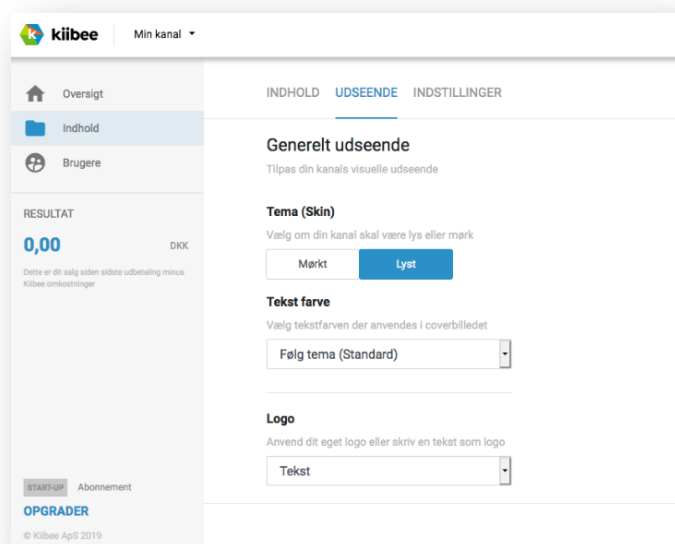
kiibee

Min kanal

Oversigt

Indhold

Brugere

RESULTAT

0,00 DKK

Dette er dit salg siden sidste udbetaling minus Kiibee omkostninger

START-UP Abonnement

OPGRADER

© Kiibee ApS 2019

INDHOLD UDSEENDE INDSTILLINGER

Generelt udseende

Tilpas din kanals visuelle udseende

Tema (Skin)

Vælg om din kanal skal være lys eller mørk

Mørkt Lyst

Tekst farve

Vælg tekstfarven der anvendes i coverbilledet

Følg tema (Standard)

Logo

Anvend dit eget logo eller skriv en tekst som logo

Tekst